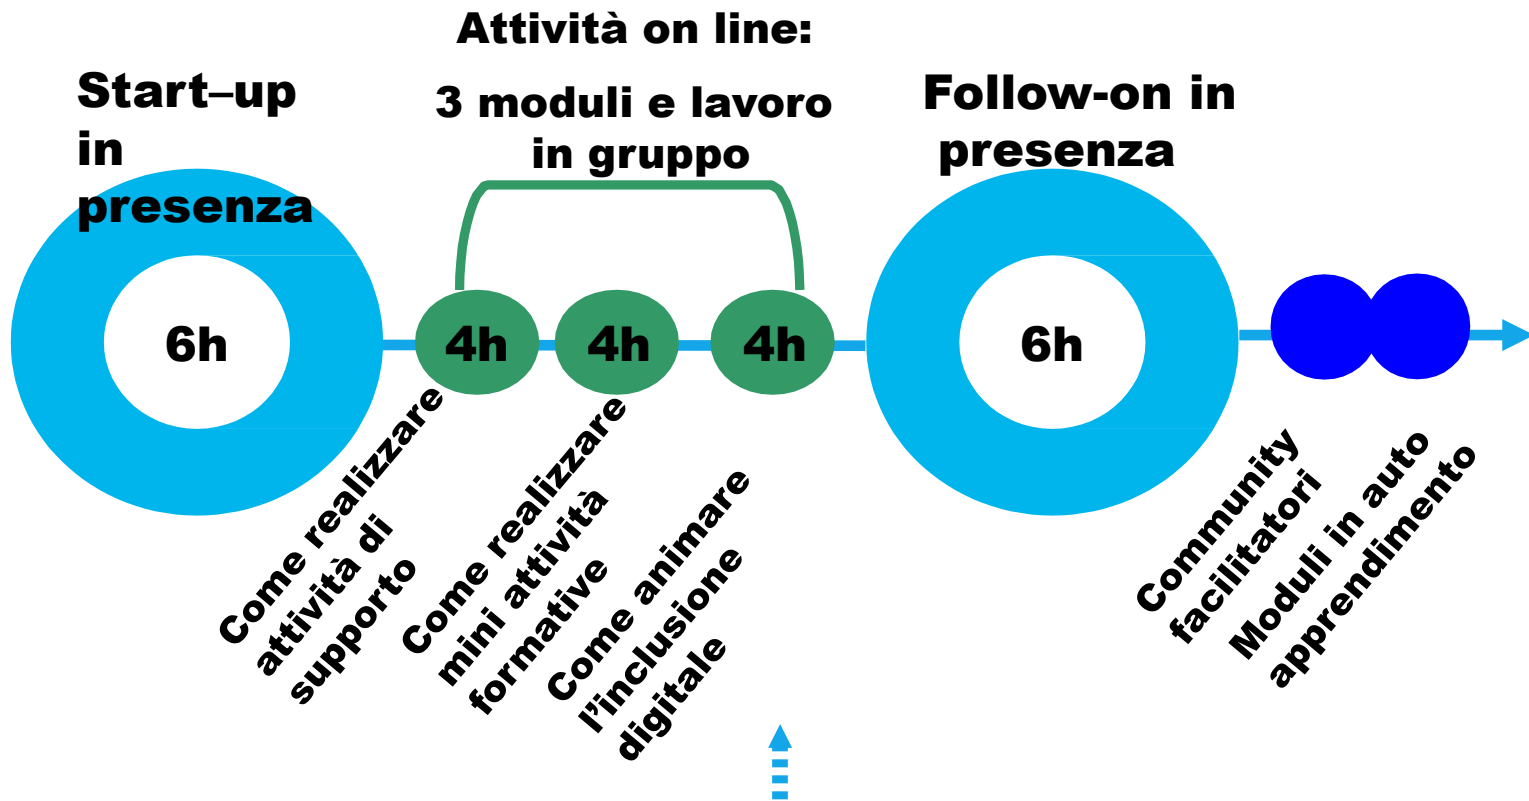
Attività on line:

3 moduli e lavoro in gruppo

Start–up in presenza

6h

4h

4h

4h

Follow-on in presenza

6h

Come realizzare attività di supporto

Come realizzare mini attività formative

Come animare l'inclusione digitale

Community facilitatori

Moduli in auto apprendimento